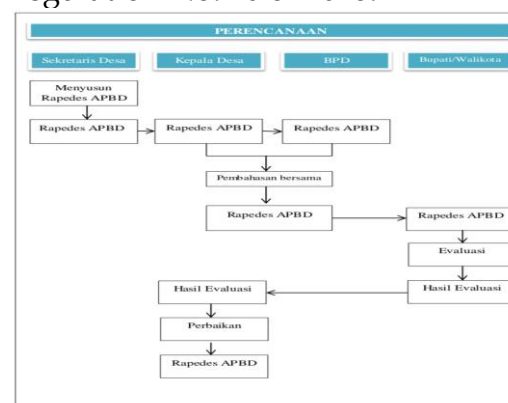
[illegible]

PERENCANAAN

Sekretaris Desa

Kepala Desa

BPD

Bupati/Walikota

Menyusun Rapedes APBD

Rapedes APBD

Rapedes APBD

Rapedes APBD

Pembahasan bersama

Rapedes APBD

Rapedes APBD

Evaluasi

Hasil Evaluasi

Hasil Evaluasi

Perbaikan

Rapedes APBD